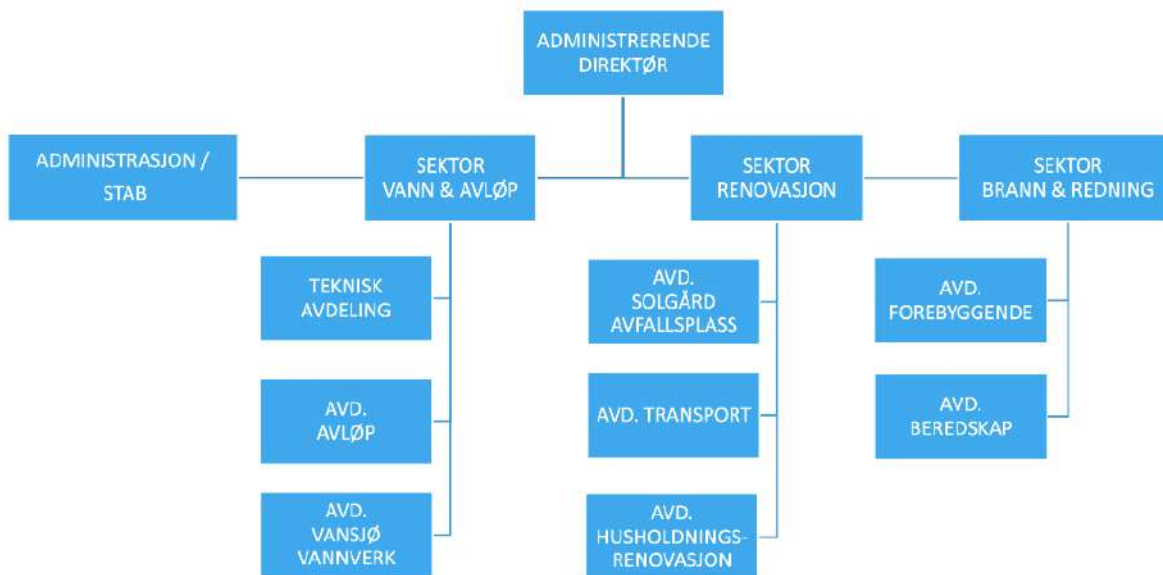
ADMINISTRERENDE DIREKTØR

ADMINISTRASJON / STAB

SEKTOR VANN & AVLØP

SEKTOR RENOVASJON

SEKTOR BRANN & REDNING

TEKNISK AVDELING

AVD. AVLØP

AVD. VANSJØ VANNVERK

AVD. SOLGÅRD AVFALLSPLASS

AVD. TRANSPORT

AVD. HUSHOLDNINGS-RENOVASJON

AVD. FOREBYGGENDE

AVD. BEREDSKAP